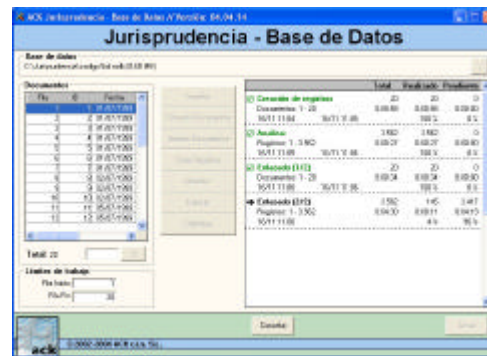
ACK Jurisprudencia - Base de Datos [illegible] 04.04.14

Jurisprudencia - Base de Datos

Base de datos
C:\Jurisprudencia\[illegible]

Documentos

| Nº | Id | Fecha |
|---|---|---|
| 1 | 1 | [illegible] |
| 2 | 2 | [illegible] |
| 3 | 3 | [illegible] |
| 4 | 4 | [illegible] |
| 5 | 5 | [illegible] |
| 6 | 6 | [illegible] |
| 7 | 7 | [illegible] |
| 8 | 8 | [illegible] |
| 9 | 9 | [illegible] |
| 10 | 10 | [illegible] |
| 11 | 11 | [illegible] |
| 12 | 12 | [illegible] |

Total: 20

Límites de trabajo
Nº inicio
Nº fin 20

| | Total | Realizado | Pendiente |
|---|---|---|---|
| Creación de registros | 20 | 20 | 0 |
| Documentos: 1 - 20 | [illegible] | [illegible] | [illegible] |
| Análisis | 3.902 | 3.902 | 0 |
| Registros: 1 - 3.902 | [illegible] | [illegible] | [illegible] |
| Enlazado (1/2) | 20 | 20 | 0 |
| Documentos: 1 - 20 | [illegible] | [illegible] | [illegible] |
| Enlazado (2/2) | 3.592 | 145 | 3.447 |
| Registros: 1 - 3.592 | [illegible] | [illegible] | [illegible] |

Cancelar

ack

© 2002-2006 ACK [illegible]